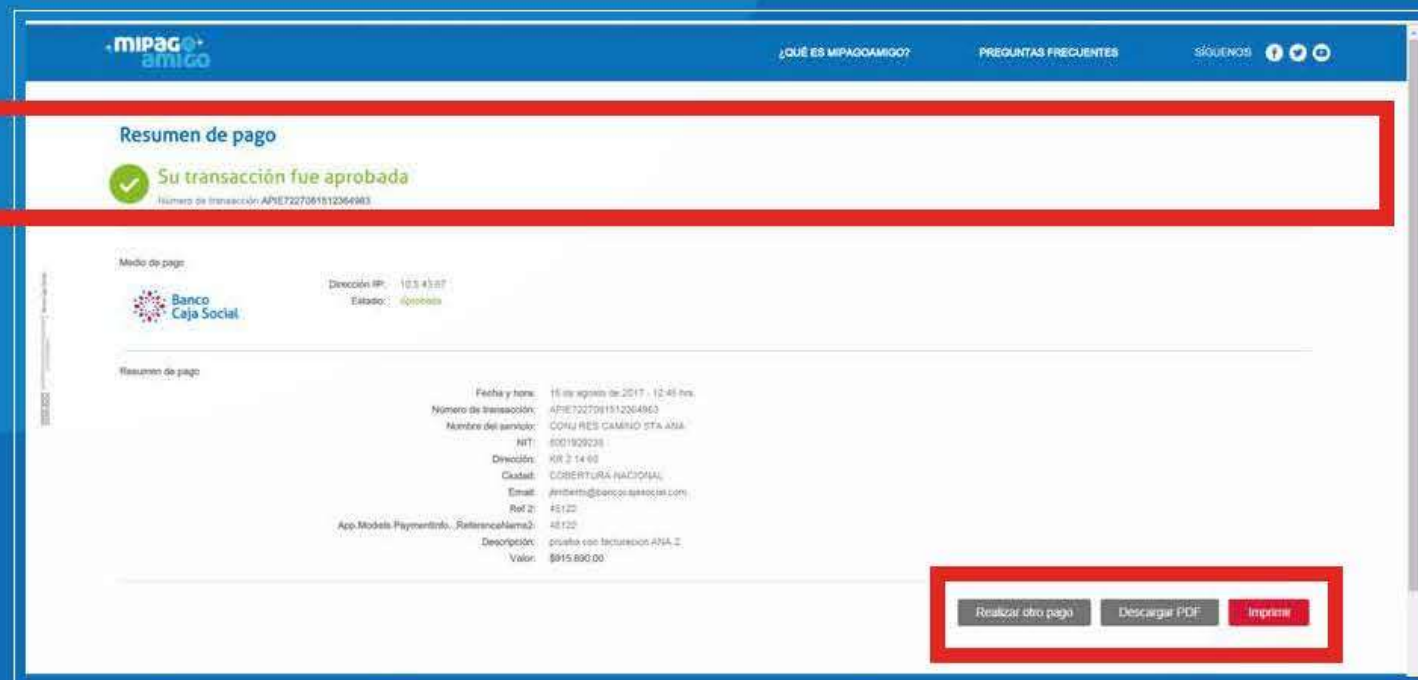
mipago amigo

¿QUÉ ES MIPAGOAMIGO? PREGUNTAS FRECUENTES SÍGUENOS

Resumen de pago

Su transacción fue aprobada

Número de transacción APIE7227081512364963

Medio de pago

Banco Caja Social

Dirección IP: 10.5.43.67
Estado: Aprobada

Resumen de pago

| | |
|---|---|
| Fecha y hora: | 15 de agosto de 2017 - 12:45 hrs. |
| Número de transacción: | APIE7227081512364963 |
| Nombre del servicio: | CONJ RES CAMINO STA ANA |
| NIT: | 8001929235 |
| Dirección: | KR 2 14 60 |
| Ciudad: | COBERTURA NACIONAL |
| Email: | jlmbello@bancocajasocial.com |
| Ref 2: | 45122 |
| App.Models.PaymentInfo...ReferenceName2: | 45122 |
| Descripción: | prueba con facturacion ANA 2 |
| Valor: | $915.890.00 |

Realizar otro pago Descargar PDF Imprimir